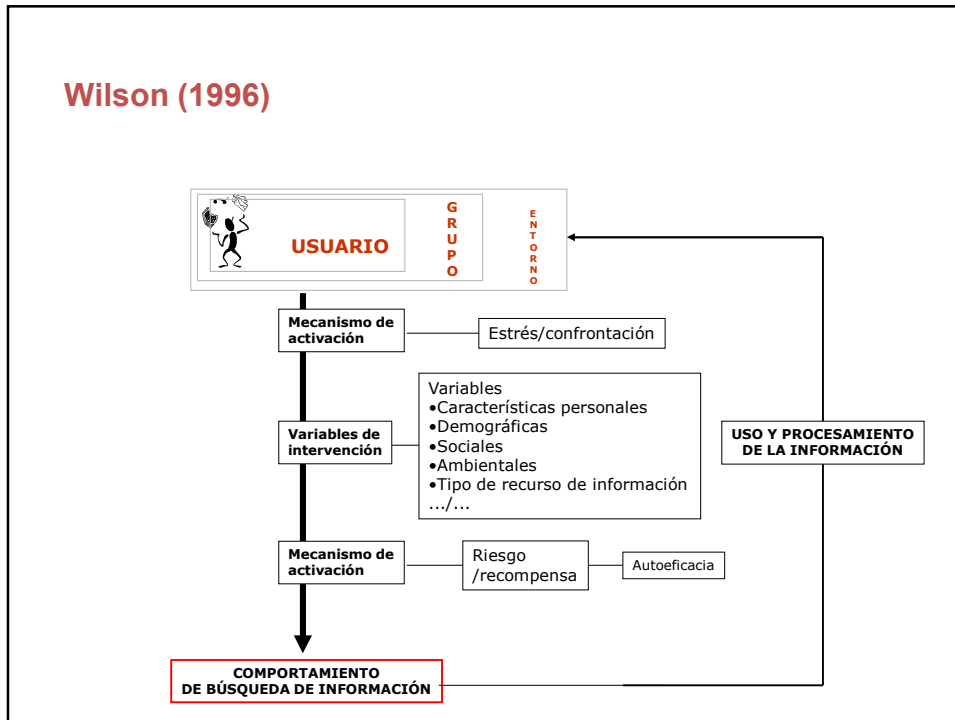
Wilson (1996)

USUARIO

G
R
U
P
O

E
N
T
O
R
N
O

Mecanismo de activación

Estrés/confrontación

Variables de intervención

Variables
•Características personales
•Demográficas
•Sociales
•Ambientales
•Tipo de recurso de información
.../...

USO Y PROCESAMIENTO DE LA INFORMACIÓN

Mecanismo de activación

Riesgo /recompensa

Autoeficacia

COMPORTAMIENTO DE BÚSQUEDA DE INFORMACIÓN